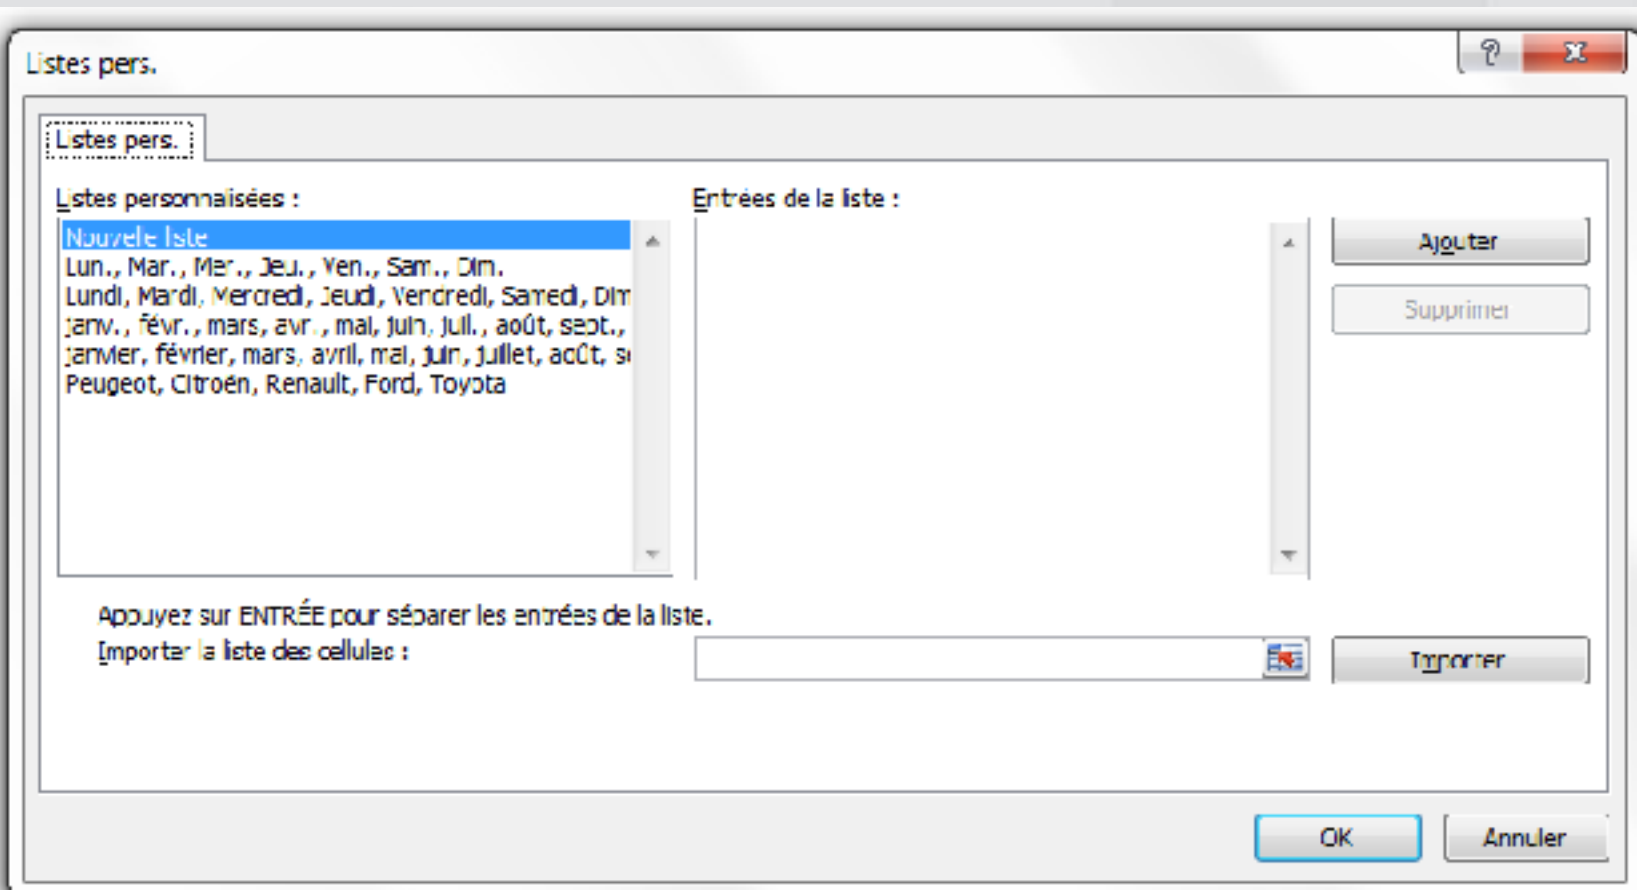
Listes pers.

?

Listes pers.

Listes personnalisées :

Nouvelle liste
Lun., Mar., Mer., Jeu., Ven., Sam., Dim.
Lundi, Mardi, Mercredi, Jeudi, Vendredi, Samedi, Dim
janv., févr., mars, avr., mai, juin, juil., août, sept.,
janvier, février, mars, avril, mai, juin, juillet, août, s
Peugeot, Citroën, Renault, Ford, Toyota

Entrées de la liste :

Ajouter

Supprimer

Appuyez sur ENTRÉE pour séparer les entrées de la liste.

Importer la liste des cellules :

Importer

OK

Annuler